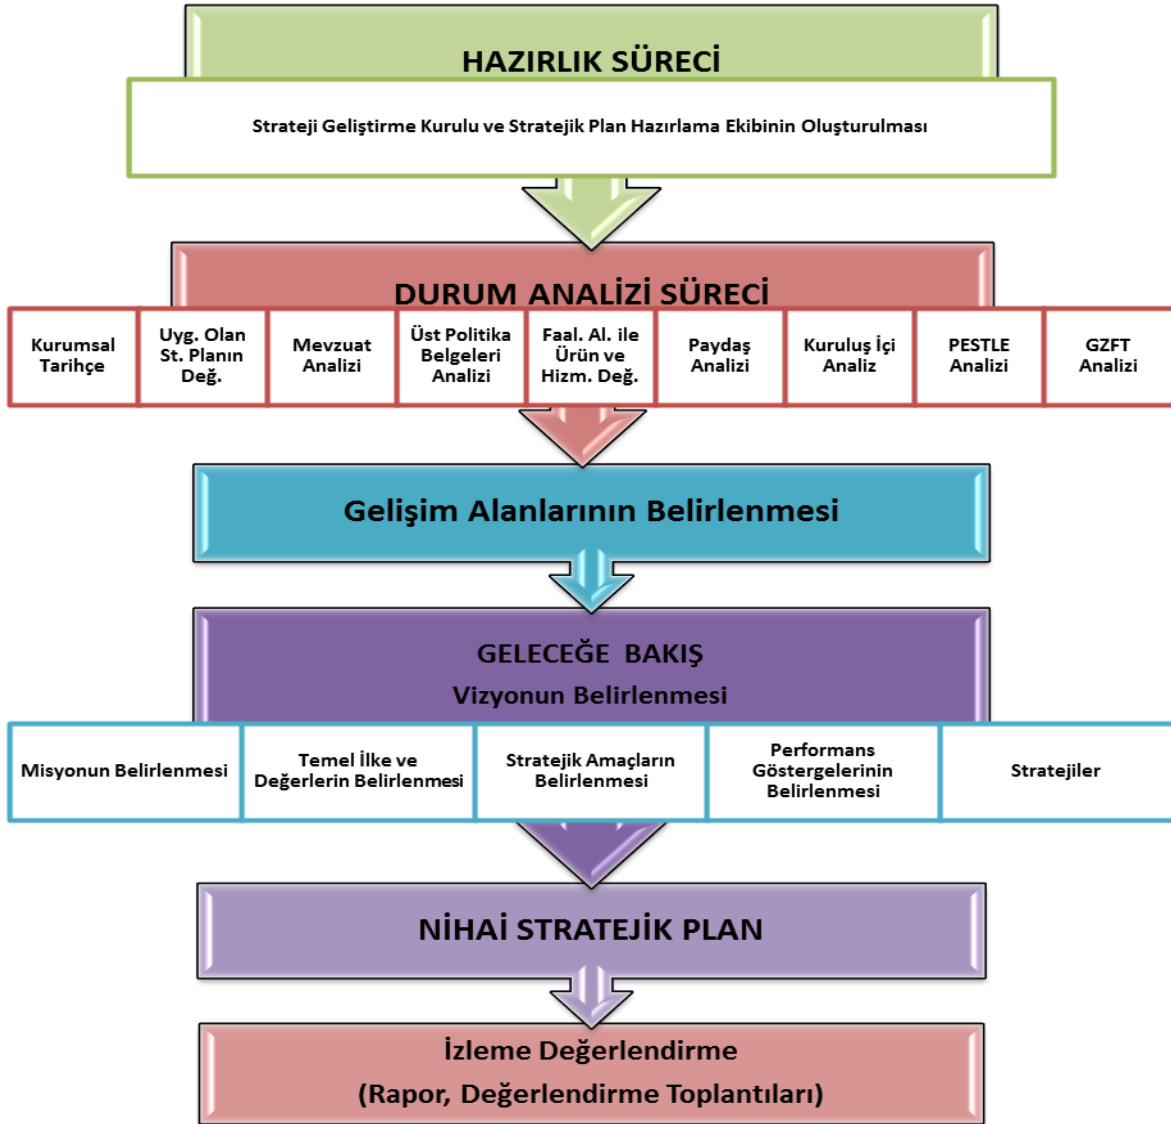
HAZIRLIK SÜRECİ

Strateji Geliştirme Kurulu ve Stratejik Plan Hazırlama Ekibinin Oluşturulması

DURUM ANALİZİ SÜRECİ

Kurumsal Tarihçe

Uyg. Olan St. Planın Değ.

Mevzuat Analizi

Üst Politika Belgeleri Analizi

Faal. Al. ile Ürün ve Hizm. Değ.

Paydaş Analizi

Kuruluş İçi Analiz

PESTLE Analizi

GZFT Analizi

Gelişim Alanlarının Belirlenmesi

GELECEĞE BAKIŞ
Vizyonun Belirlenmesi

Misyonun Belirlenmesi

Temel İlke ve Değerlerin Belirlenmesi

Stratejik Amaçların Belirlenmesi

Performans Göstergelerinin Belirlenmesi

Stratejiler

NİHAİ STRATEJİK PLAN

İzleme Değerlendirme
(Rapor, Değerlendirme Toplantıları)